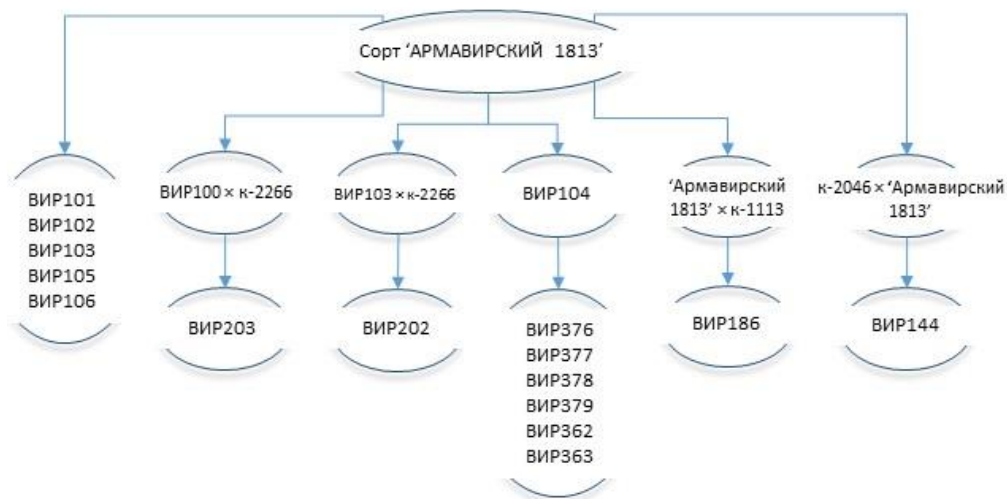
Сорт 'АРМАВИРСКИЙ 1813'

ВИР101
ВИР102
ВИР103
ВИР105
ВИР106

ВИР100 × к-2266

ВИР203

ВИР103 × к-2266

ВИР202

ВИР104

ВИР376
ВИР377
ВИР378
ВИР379
ВИР362
ВИР363

'Армавирский 1813' × к-1113

ВИР186

к-2046 × 'Армавирский 1813'

ВИР144